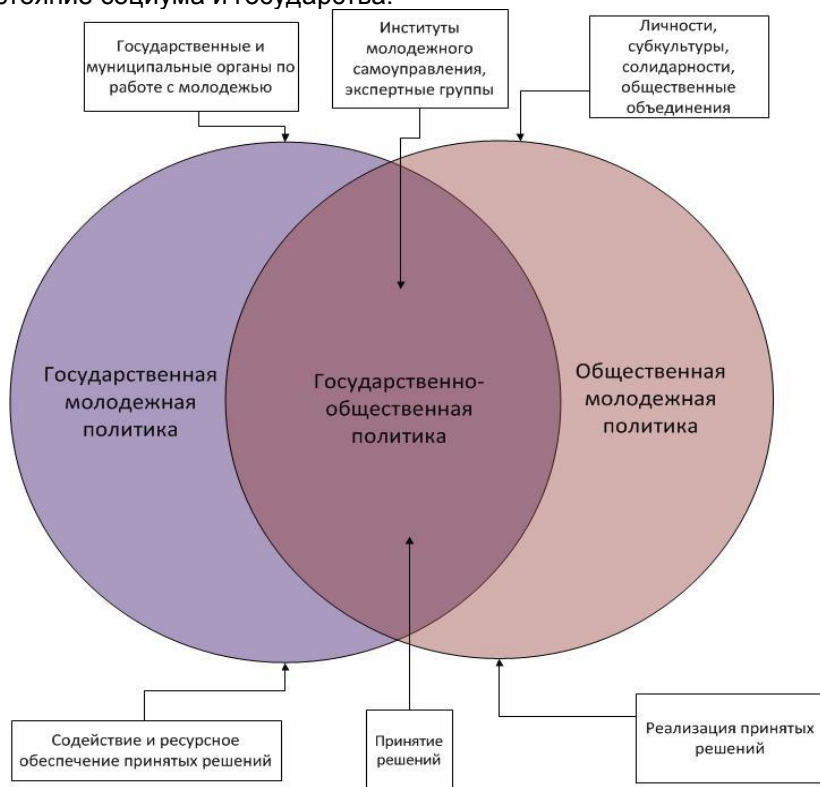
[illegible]стояние социума и государства.

Государственные и муниципальные органы по работе с молодежью

Институты молодежного самоуправления, экспертные группы

Личности, субкультуры, солидарности, общественные объединения

Государственная молодежная политика

Государственно-общественная политика

Общественная молодежная политика

Содействие и ресурсное обеспечение принятых решений

Принятие решений

Реализация принятых решений